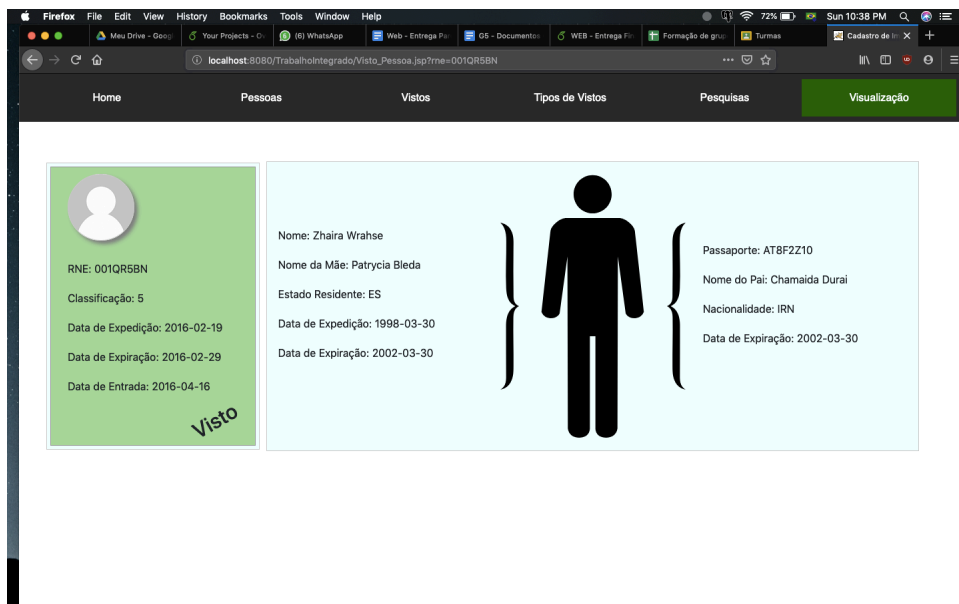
Firefox File Edit View History Bookmarks Tools Window Help

72% Sun 10:38 PM

Meu Drive - Goog | Your Projects - O | (6) WhatsApp | Web - Entrega Pa | G5 - Documentos | WEB - Entrega Fi | Formação de grup | Turmas | Cadastro de In

localhost:8080/TrabalhoIntegrado/Visto_Pessoa.jsp?rne=001QR5BN

Home | Pessoas | Vistos | Tipos de Vistos | Pesquisas | Visualização

RNE: 001QR5BN

Classificação: 5

Data de Expedição: 2016-02-19

Data de Expiração: 2016-02-29

Data de Entrada: 2016-04-16

Visto

Nome: Zhaira Wrahse

Nome da Mãe: Patrycia Bleda

Estado Residente: ES

Data de Expedição: 1998-03-30

Data de Expiração: 2002-03-30

Passaporte: AT8F2Z10

Nome do Pai: Chamaida Durai

Nacionalidade: IRN

Data de Expiração: 2002-03-30